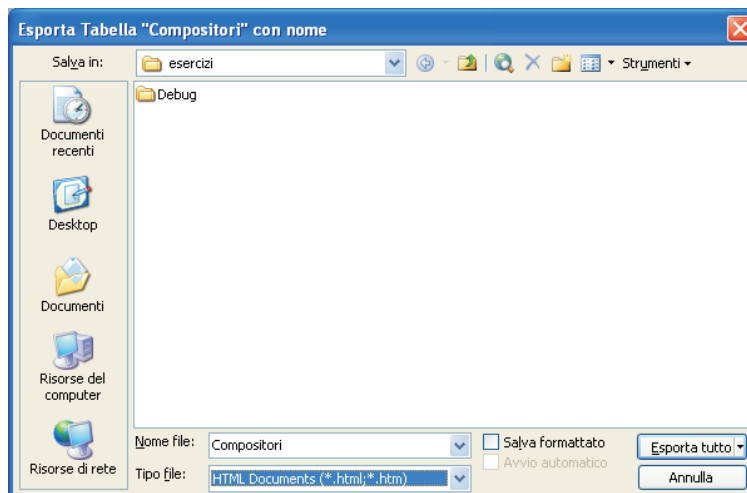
Esporta Tabella "Compositori" con nome

Salva in: esercizi

Strumenti

Debug

Documenti recenti

Desktop

Documenti

Risorse del computer

Risorse di rete

Nome file: Compositori

Tipo file: HTML Documents (*.html;*.htm)

Salva formattato

Avvio automatico

Esporta tutto

Annulla